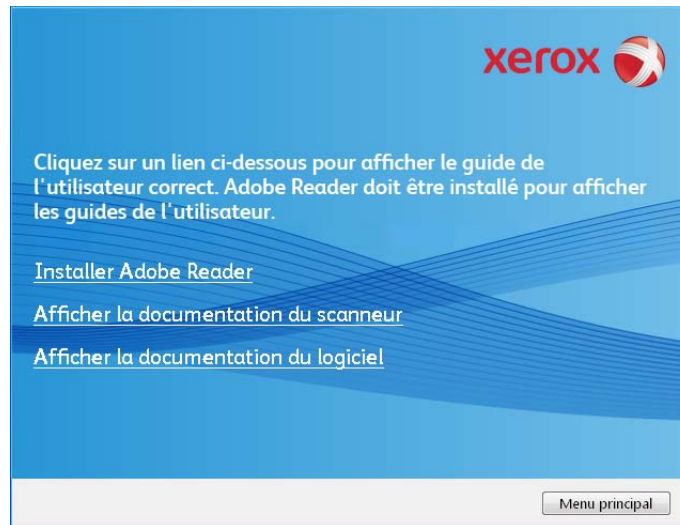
xerox

Cliquez sur un lien ci-dessous pour afficher le guide de l'utilisateur correct. Adobe Reader doit être installé pour afficher les guides de l'utilisateur.

Installer Adobe Reader

Afficher la documentation du scanneur

Afficher la documentation du logiciel

Menu principal